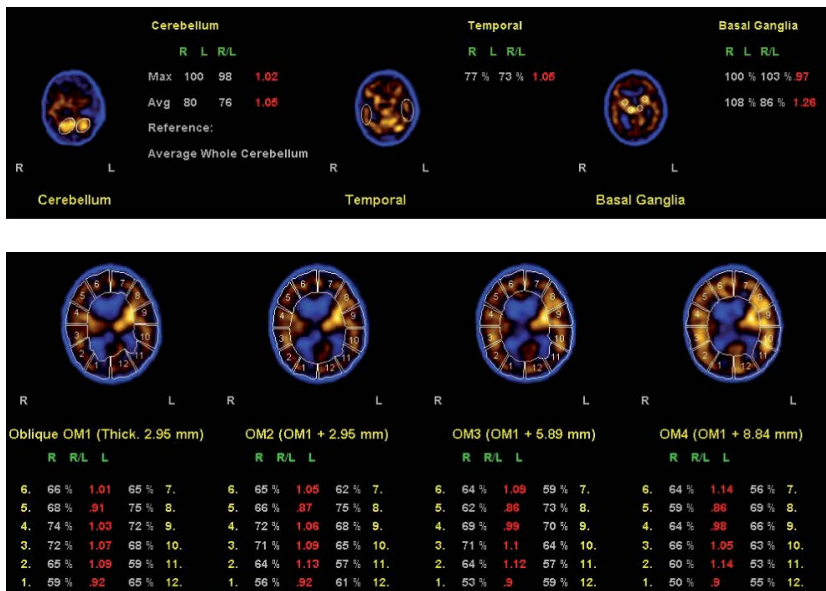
Cerebellum

R L R/L

Max 100 98 1.02

Avg 80 76 1.05

Reference:

Average Whole Cerebellum

R L

Cerebellum

Temporal

R L R/L

77 % 73 % 1.05

R L

Temporal

Basal Ganglia

R L R/L

100 % 103 % .97

108 % 86 % 1.26

R L

Basal Ganglia

R L

Oblique OM1 (Thick. 2.95 mm)

| | R | R/L | L | |
|---|---|---|---|---|
| 6. | 66 % | 1.01 | 65 % | 7. |
| 5. | 68 % | .91 | 75 % | 8. |
| 4. | 74 % | 1.03 | 72 % | 9. |
| 3. | 72 % | 1.07 | 68 % | 10. |
| 2. | 65 % | 1.09 | 59 % | 11. |
| 1. | 59 % | .92 | 65 % | 12. |

R L

OM2 (OM1 + 2.95 mm)

| | R | R/L | L | |
|---|---|---|---|---|
| 6. | 65 % | 1.05 | 62 % | 7. |
| 5. | 66 % | .87 | 75 % | 8. |
| 4. | 72 % | 1.06 | 68 % | 9. |
| 3. | 71 % | 1.09 | 65 % | 10. |
| 2. | 64 % | 1.13 | 57 % | 11. |
| 1. | 56 % | .92 | 61 % | 12. |

R L

OM3 (OM1 + 5.89 mm)

| | R | R/L | L | |
|---|---|---|---|---|
| 6. | 64 % | 1.09 | 59 % | 7. |
| 5. | 62 % | .86 | 73 % | 8. |
| 4. | 69 % | .99 | 70 % | 9. |
| 3. | 71 % | 1.1 | 64 % | 10. |
| 2. | 64 % | 1.12 | 57 % | 11. |
| 1. | 53 % | .9 | 59 % | 12. |

R L

OM4 (OM1 + 8.84 mm)

| | R | R/L | L | |
|---|---|---|---|---|
| 6. | 64 % | 1.14 | 56 % | 7. |
| 5. | 59 % | .86 | 69 % | 8. |
| 4. | 64 % | .98 | 66 % | 9. |
| 3. | 66 % | 1.05 | 63 % | 10. |
| 2. | 60 % | 1.14 | 53 % | 11. |
| 1. | 50 % | .9 | 55 % | 12. |